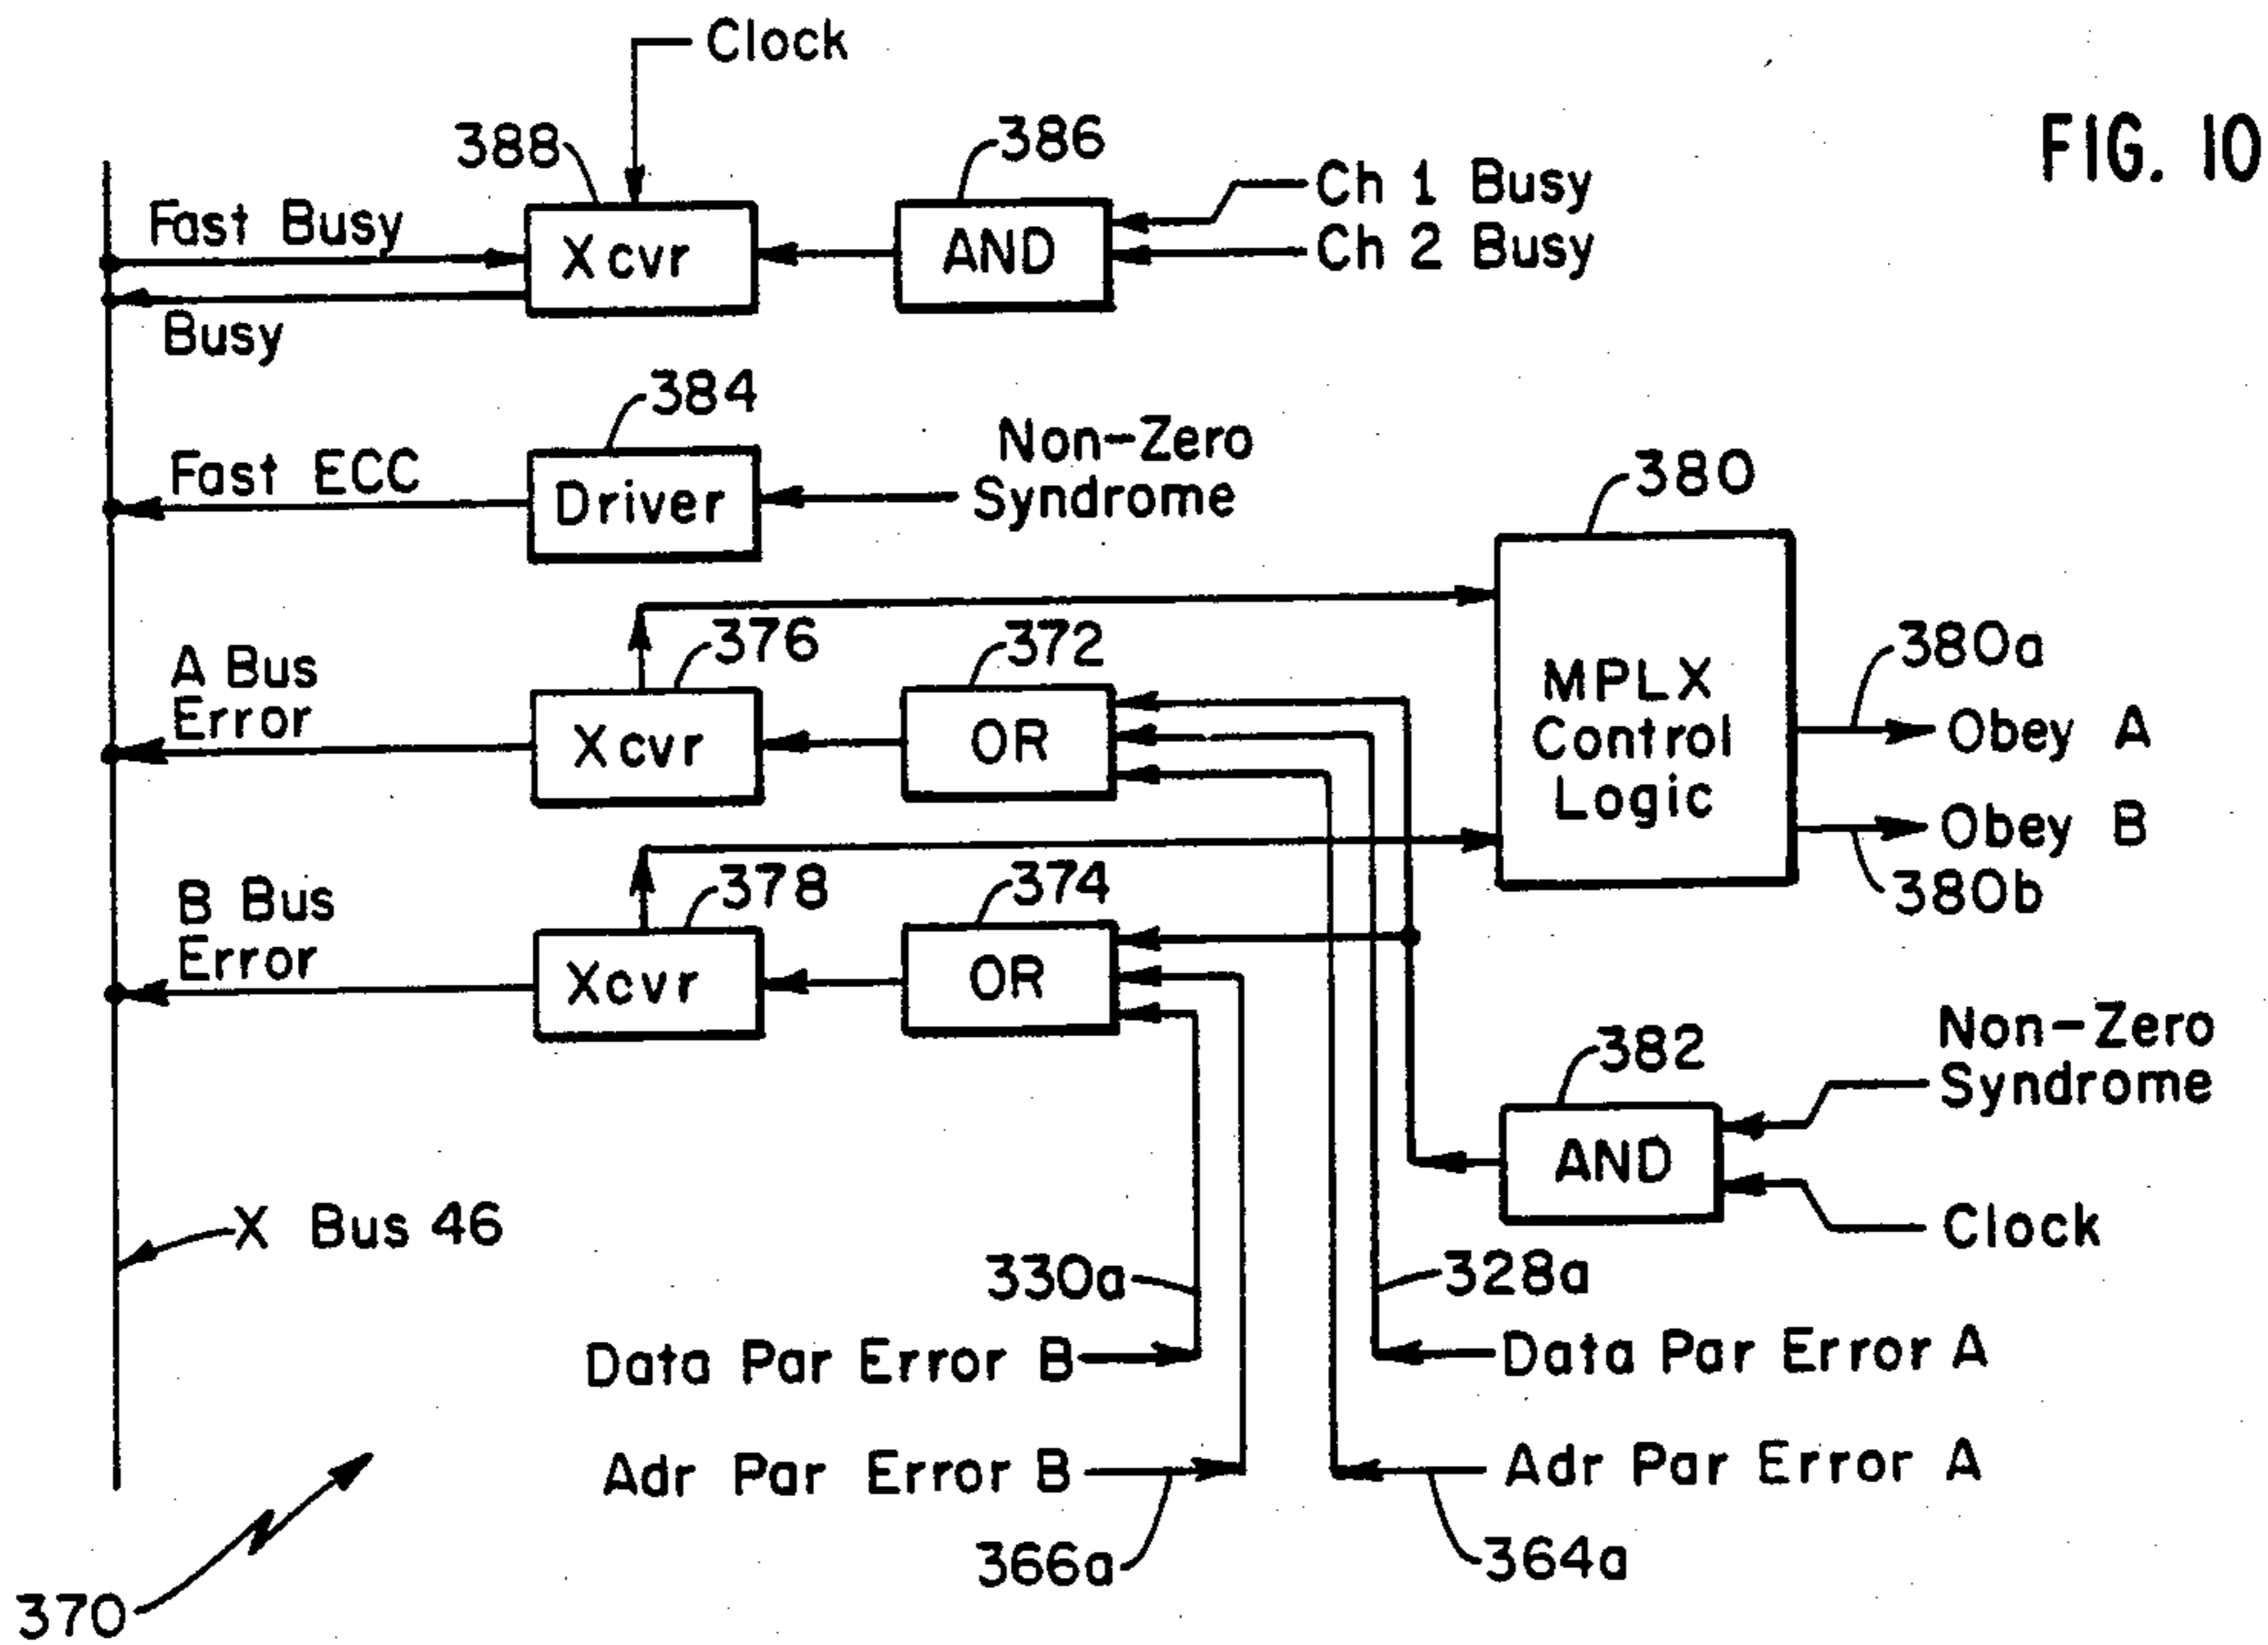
Clock
FIG. 10
388
386
Ch 1 Busy
Ch 2 Busy
Fast Busy
Xcvr
AND
Busy
384
Fast ECC
Driver
Non-Zero Syndrome
380
376
372
A Bus Error
Xcvr
OR
MPLX Control Logic
380a
Obey A
Obey B
380b
378
374
B Bus Error
Xcvr
OR
382
Non-Zero Syndrome
AND
Clock
X Bus 46
330a
328a
Data Par Error B
Data Par Error A
Adr Par Error B
Adr Par Error A
366a
364a
370